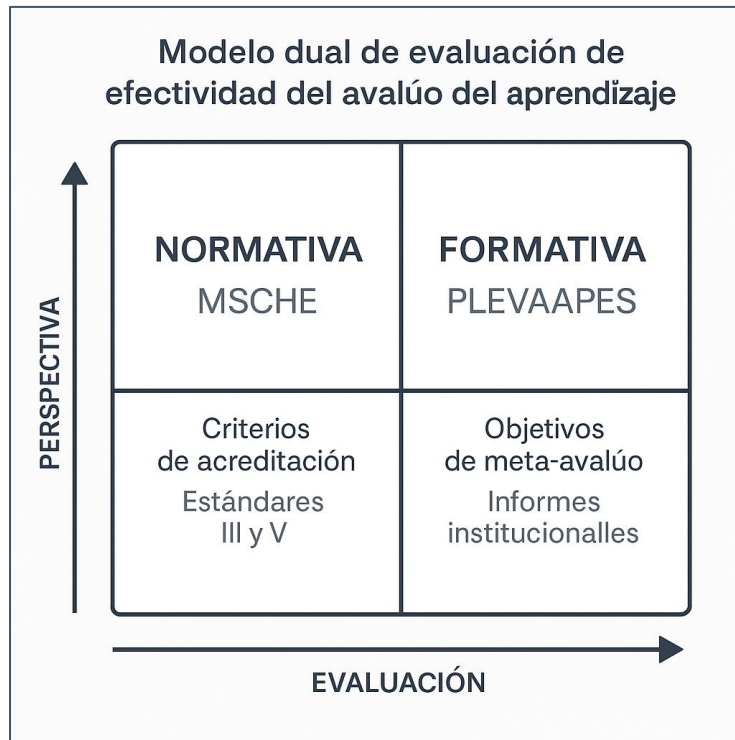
Modelo dual de evaluación de efectividad del avalúo del aprendizaje

PERSPECTIVA

| NORMATIVA<br>MSCHE | FORMATIVA<br>PLEVAAPES |
|---|---|
| Criterios de acreditación<br>Estándares III y V | Objetivos de meta-avalúo<br>Informes institucionalles |

EVALUACIÓN